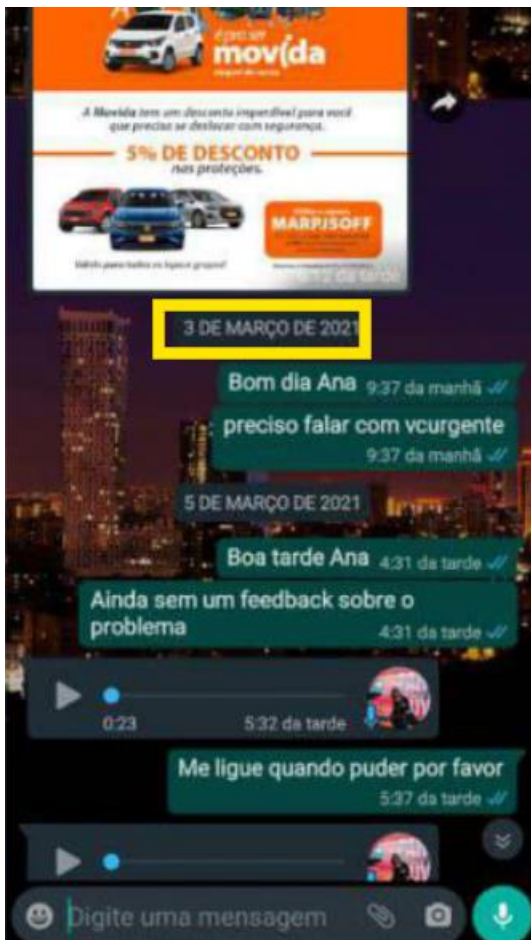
é pra ser
movida

A Movida tem um desconto imperdível para você que precisa se deslocar com segurança.

5% DE DESCONTO
nas proteções.

MARPJSOFF

Válido para todos os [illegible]

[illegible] da tarde

3 DE MARÇO DE 2021

Bom dia Ana 9:37 da manhã

preciso falar com vcurgente 9:37 da manhã

5 DE MARÇO DE 2021

Boa tarde Ana 4:31 da tarde

Ainda sem um feedback sobre o problema 4:31 da tarde

0:23 5:32 da tarde

Me ligue quando puder por favor 5:37 da tarde

Digite uma mensagem